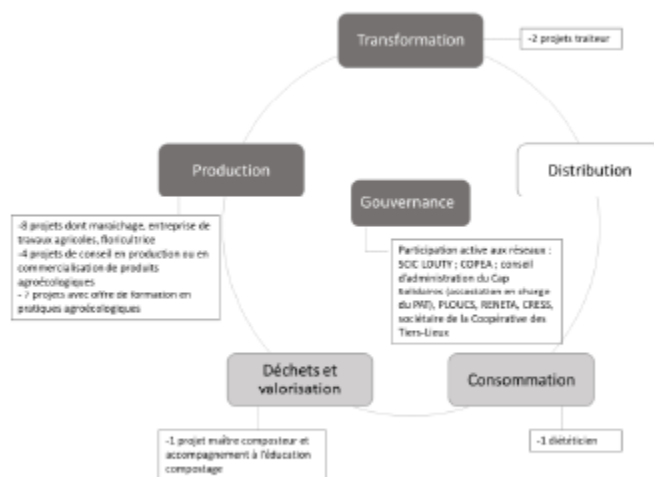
Transformation

-2 projets traiteur

Production

Distribution

Gouvernance

-8 projets dont maraichage, entreprise de travaux agricoles, floriculrice
-4 projets de conseil en production ou en commercialisation de produits agroécologiques
- 7 projets avec offre de formation en pratiques agroécologiques

Participation active aux réseaux : SCIC LOUTY ; COPEA ; conseil d'administration du Cap Solidaires (association en charge du PAT), PLOUCS, RENETA, CRESS, sociétaire de la Coopérative des Tiers-Lieux

Déchets et valorisation

Consommation

-1 projet maître composteur et accompagnement à l'éducation compostage

-1 diététicien